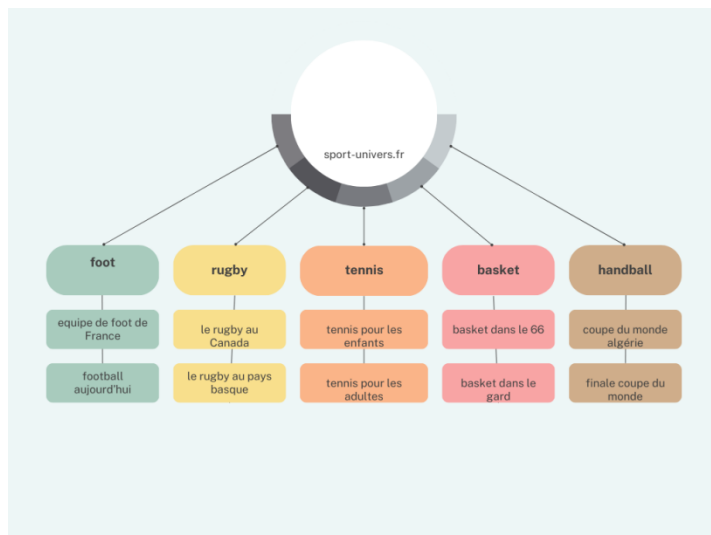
sport-univers.fr

foot

equipe de foot de France

football aujourd'hui

rugby

le rugby au Canada

le rugby au pays basque

tennis

tennis pour les enfants

tennis pour les adultes

basket

basket dans le 66

basket dans le gard

handball

coupe du monde algérie

finale coupe du monde